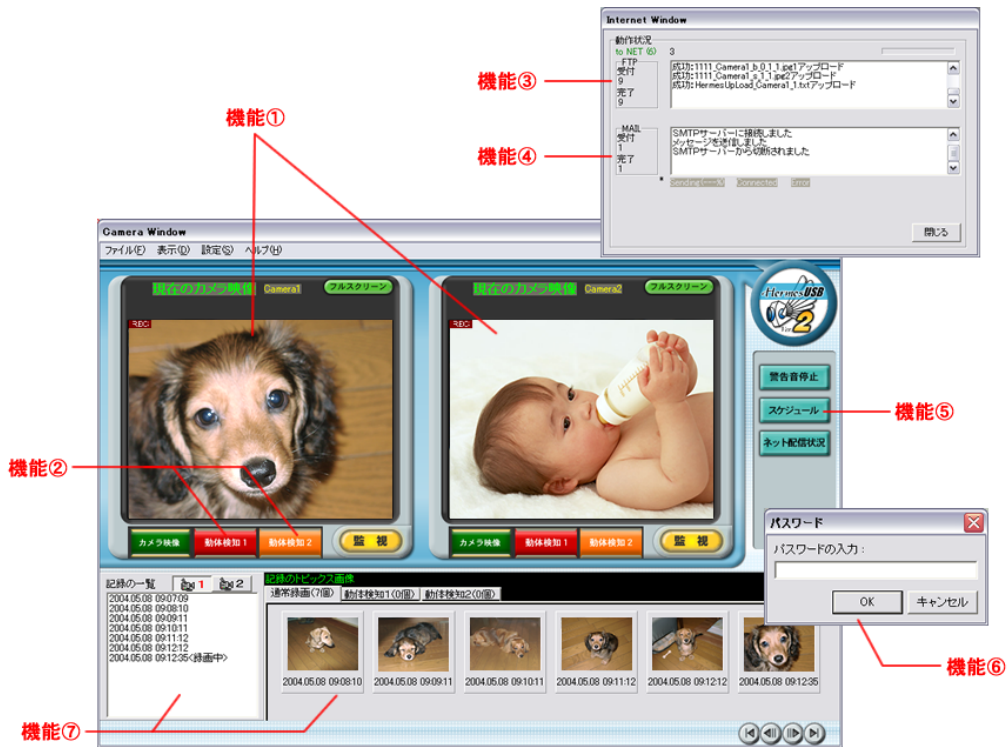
Internet Window

動作状況
to NET (S) 3

FTP
受付
9
完了
9

成功: 1111_Camera1_b_0_1_1.jpe1アップロード
成功: 1111_Camera1_s_1_1.jpe2アップロード
成功: HermesUpLoad_Camera1_1.txtアップロード

MAIL
受付
1
完了
1

SMTPサーバーに接続しました
メッセージを送信しました
SMTPサーバーから切断されました

Sending Connected Error

閉じる

機能③
機能④
機能①

Camera Window
ファイル(F) 表示(D) 設定(S) ヘルプ(H)

現在のカメラ映像 Camera1 フルスクリーン
REC
現在のカメラ映像 Camera2 フルスクリーン
REC

Hermes USB 2

警告音停止
スケジュール
ネット配信状況

機能⑤
機能②

カメラ映像 動体検知1 動体検知2 監視
カメラ映像 動体検知1 動体検知2 監視

パスワード
パスワードの入力：
OK キャンセル

記録の一覧 1 2
2004.05.08 09:07:09
2004.05.08 09:08:10
2004.05.08 09:09:11
2004.05.08 09:10:11
2004.05.08 09:11:12
2004.05.08 09:12:12
2004.05.08 09:12:35<録画中>

記録のトピックス画像
通常録画(7個) 動体検知1(0個) 動体検知2(0個)

2004.05.08 09:08:10
2004.05.08 09:09:11
2004.05.08 09:10:11
2004.05.08 09:11:12
2004.05.08 09:12:12
2004.05.08 09:12:35

機能⑥
機能⑦